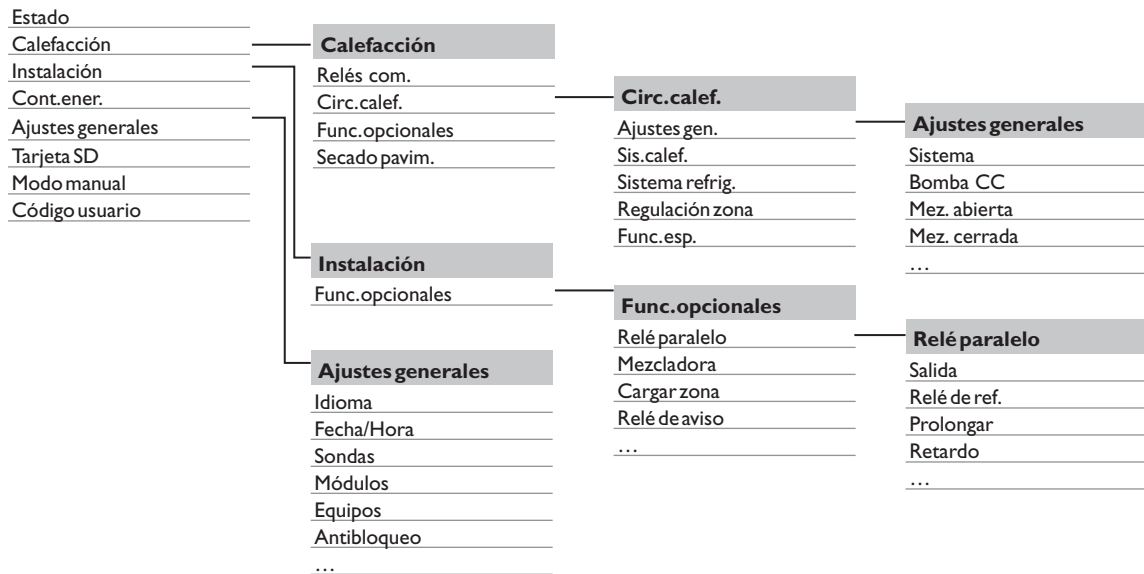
Estado
Calefacción
Instalación
Cont.ener.
Ajustes generales
Tarjeta SD
Modo manual
Código usuario

Calefacción
Relés com.
Circ.calef.
Func.opcionales
Secado pavim.

Circ.calef.
Ajustes gen.
Sis.calef.
Sistema refrig.
Regulación zona
Func.esp.

Ajustes generales
Sistema
Bomba CC
Mez. abierta
Mez. cerrada
…

Instalación
Func.opcionales

Func.opcionales
Relé paralelo
Mezcladora
Cargar zona
Relé de aviso
…

Relé paralelo
Salida
Relé de ref.
Prolongar
Retardo
…

Ajustes generales
Idioma
Fecha/Hora
Sondas
Módulos
Equipos
Antibloqueo
…